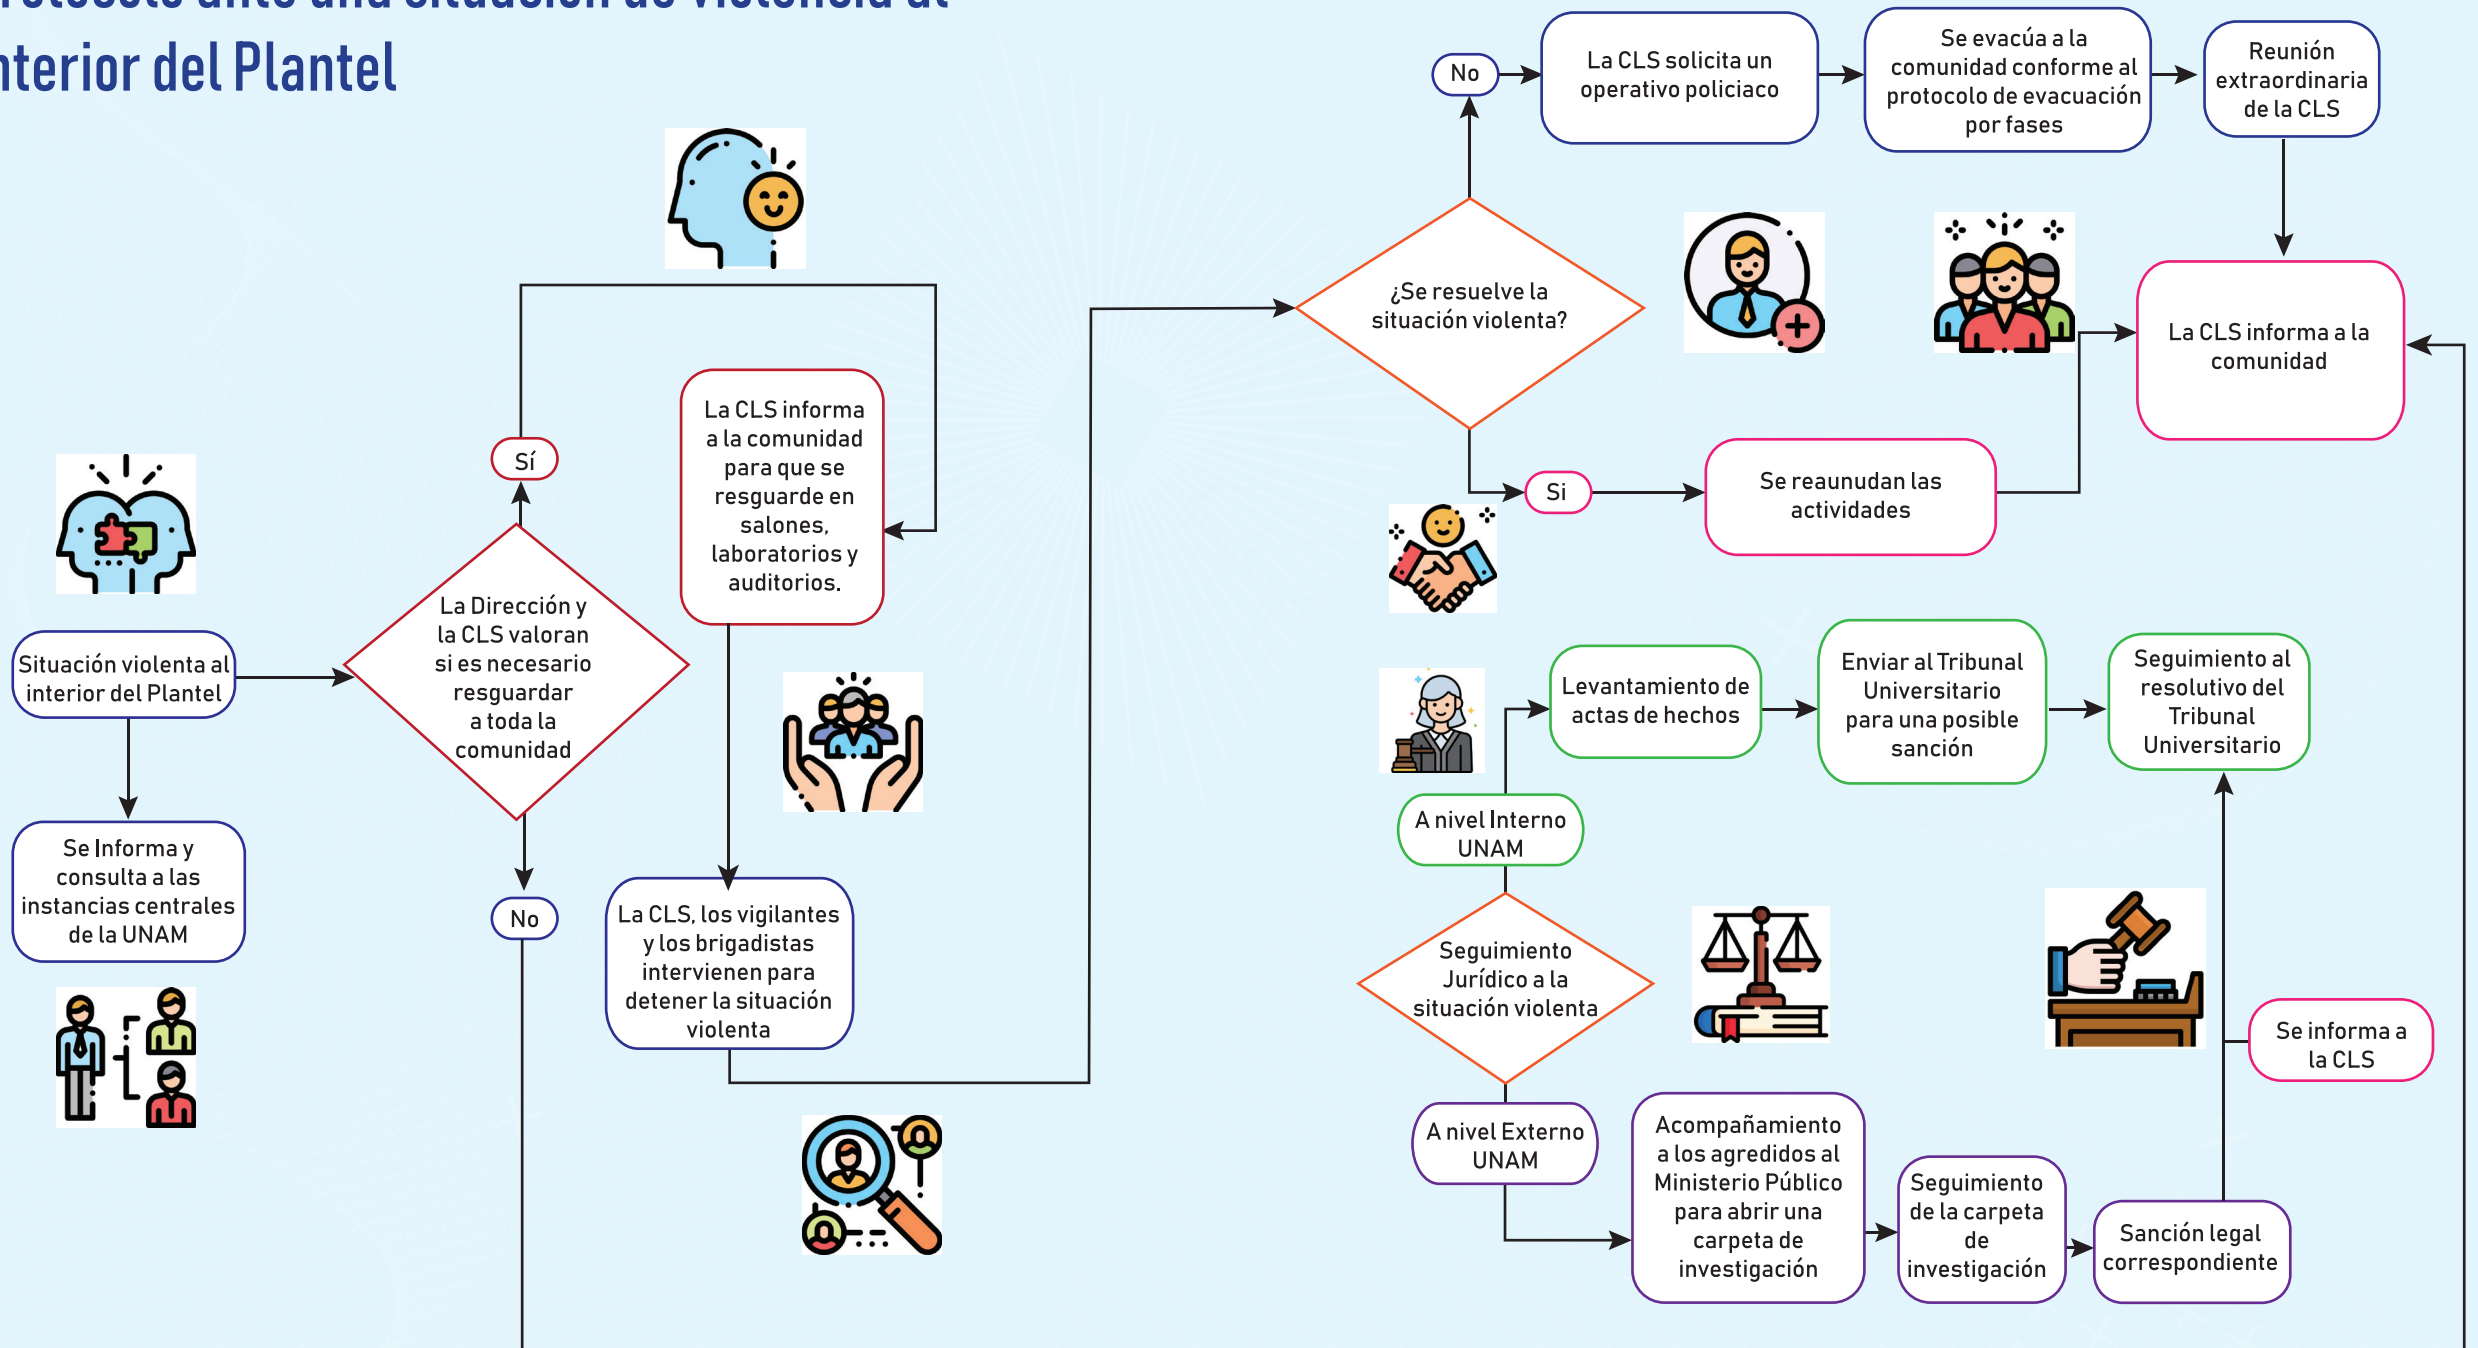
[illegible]
nterior del Plantel

Situación violenta al interior del Plantel

Se Informa y consulta a las instancias centrales de la UNAM

La Dirección y la CLS valoran si es necesario resguardar a toda la comunidad

Sí

No

La CLS informa a la comunidad para que se resguarde en salones, laboratorios y auditorios.

La CLS, los vigilantes y los brigadistas intervienen para detener la situación violenta

¿Se resuelve la situación violenta?

No

La CLS solicita un operativo policiaco

Se evacúa a la comunidad conforme al protocolo de evacuación por fases

Reunión extraordinaria de la CLS

La CLS informa a la comunidad

Si

Se reaunudan las actividades

A nivel Interno UNAM

Levantamiento de actas de hechos

Enviar al Tribunal Universitario para una posible sanción

Seguimiento al resolutivo del Tribunal Universitario

Seguimiento Jurídico a la situación violenta

A nivel Externo UNAM

Acompañamiento a los agredidos al Ministerio Público para abrir una carpeta de investigación

Seguimiento de la carpeta de investigación

Sanción legal correspondiente

Se informa a la CLS